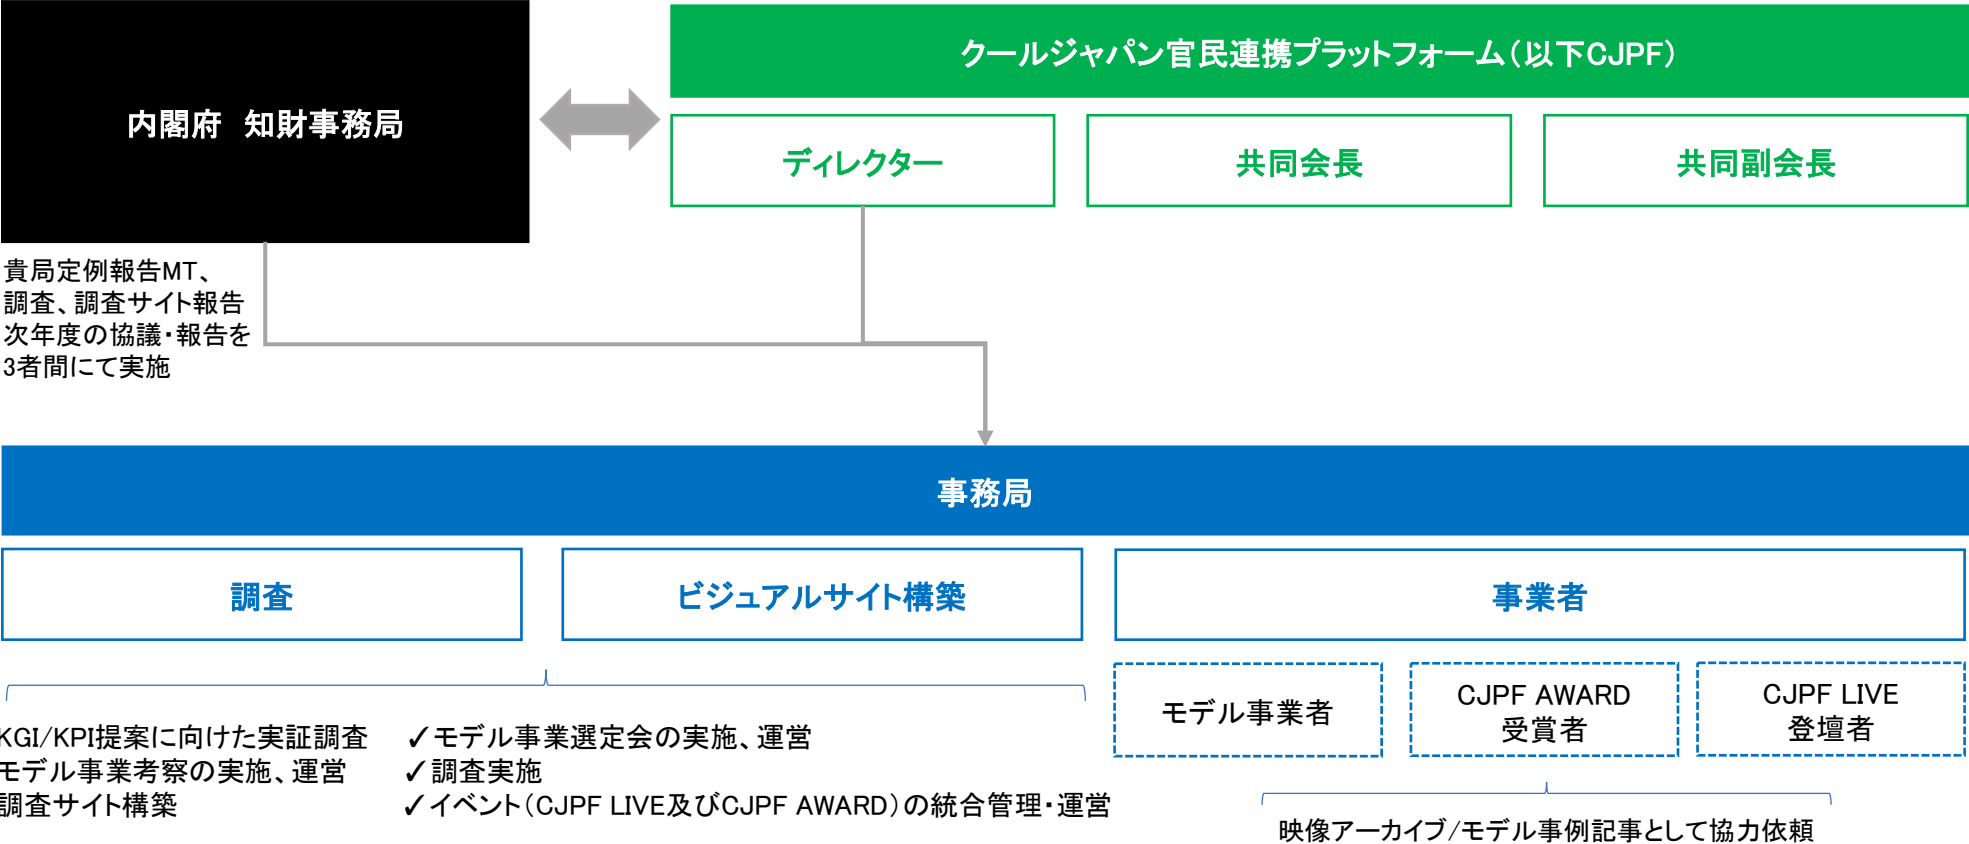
内閣府　知財事務局

クールジャパン官民連携プラットフォーム（以下CJPF）

ディレクター

共同会長

共同副会長

貴局定例報告MT、調査、調査サイト報告次年度の協議・報告を3者間にて実施

事務局

調査

ビジュアルサイト構築

事業者

モデル事業者

CJPF AWARD 受賞者

CJPF LIVE 登壇者

KGI/KPI提案に向けた実証調査
モデル事業考察の実施、運営
調査サイト構築

✓モデル事業選定会の実施、運営
✓調査実施
✓イベント（CJPF LIVE及びCJPF AWARD）の統合管理・運営

映像アーカイブ/モデル事例記事として協力依頼